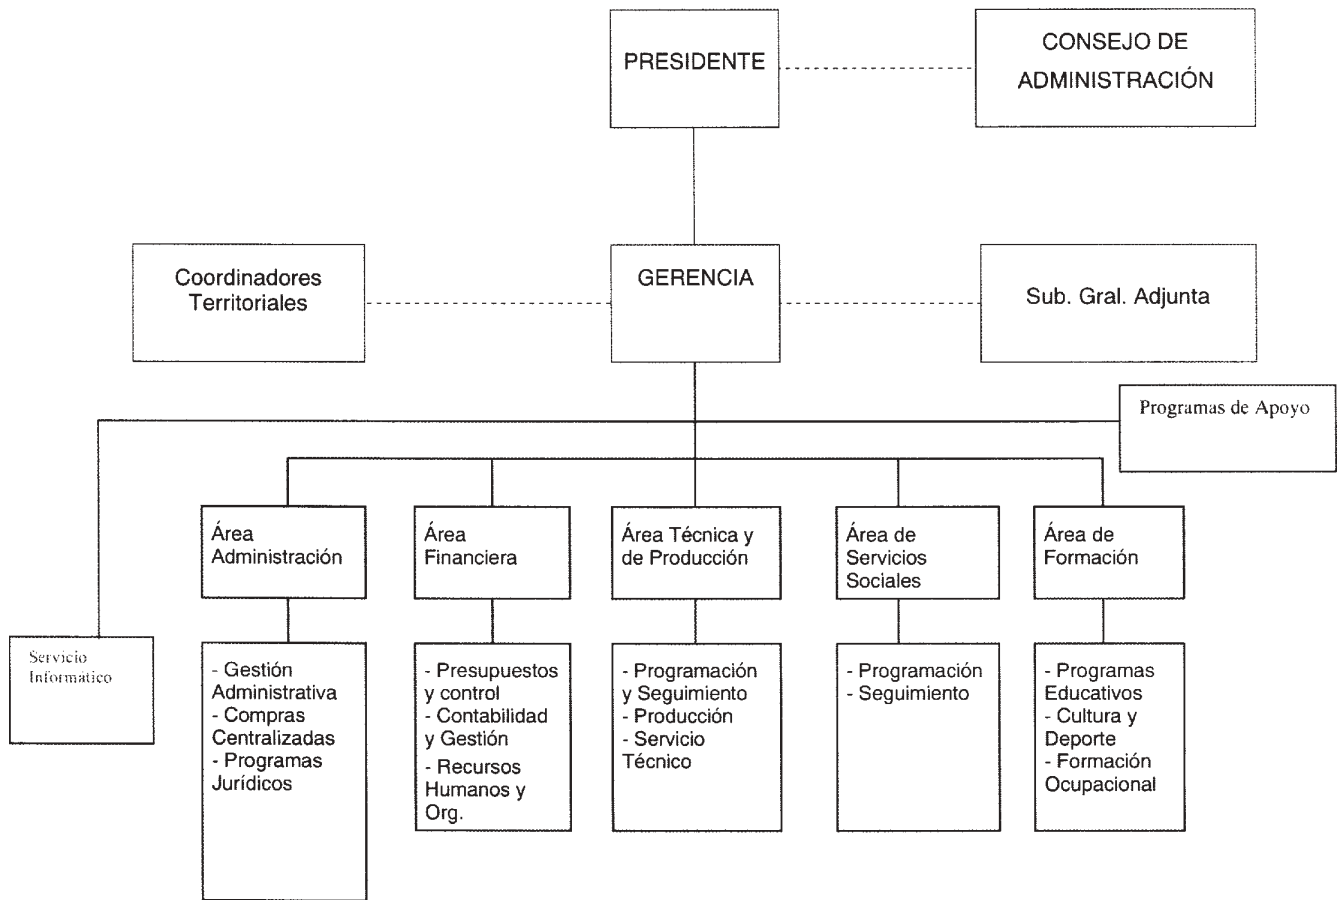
PRESIDENTE

CONSEJO DE ADMINISTRACIÓN

Coordinadores Territoriales

GERENCIA

Sub. Gral. Adjunta

Programas de Apoyo

Servicio Informatico

Área Administración

- Gestión Administrativa
- Compras Centralizadas
- Programas Jurídicos

Área Financiera

- Presupuestos y control
- Contabilidad y Gestión
- Recursos Humanos y Org.

Área Técnica y de Producción

- Programación y Seguimiento
- Producción
- Servicio Técnico

Área de Servicios Sociales

- Programación
- Seguimiento

Área de Formación

- Programas Educativos
- Cultura y Deporte
- Formación Ocupacional